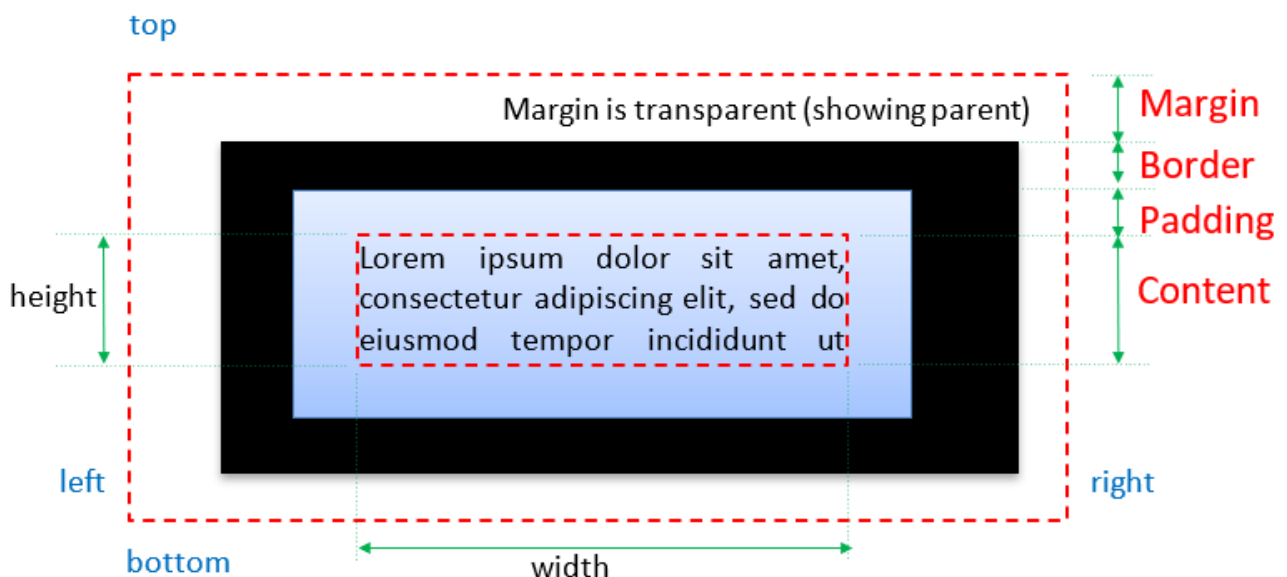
top

Margin is transparent (showing parent)

Margin
Border
Padding
Content

height

Lorem ipsum dolor sit amet, consectetur adipiscing elit, sed do eiusmod tempor incididunt ut

left

right

bottom

width